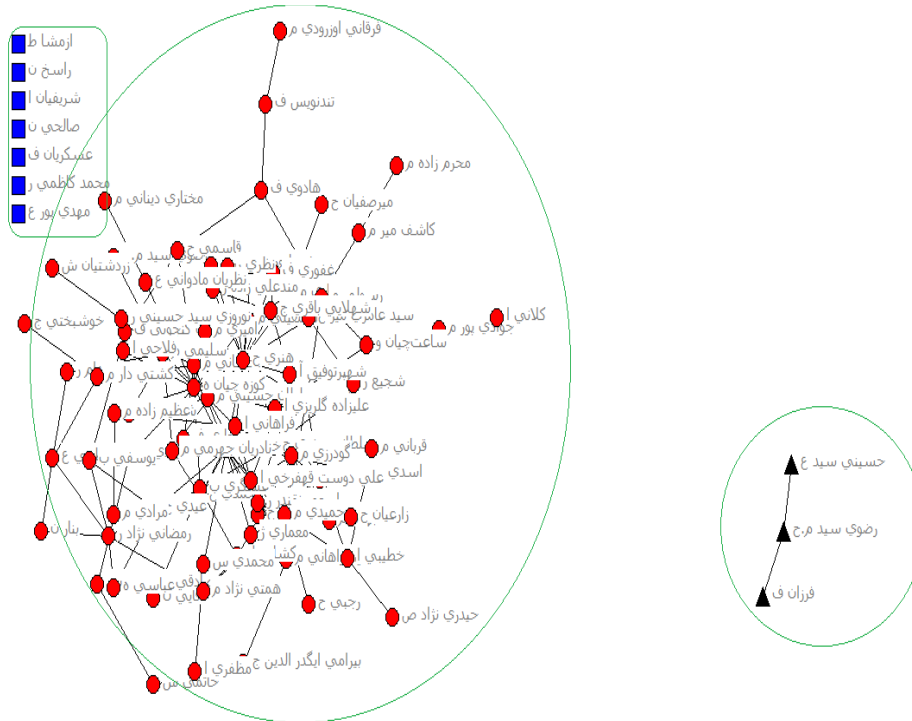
ازمشا ط
راسخ ن
شريفيان ا
صالحي ن
عسكريان ف
محمد كاظمي ر
مهدي پور ع

فرقاني اوزرودي م
تندنويس ف
محرم زاده م
هادوي ف
ميرصفيان ج
مختاري ديناني م
كاشف مير م
قاسمي ج
عفوري
نظريان مادواني ع
زردشتيان ش
مندعلي
شهلائي باقري ح
سيد عاشر
كلاني ا
جوادي پور م
خوشبختي ع
نوروزي سيد حسيني
ساعتچيان و
اميري
سليمي
فلاحي
هنري ج
شجيع
شهرتوفيق
كوره جيان
كشتي دار م
عليزاده گلريزي
عظيم زاده م
فراهاني
قرباني م
خادريان جهرمي
گودرزي
اسدي
يوسفي
علي دوست قهفرخي
مرادي م
زارعيان ج
عبدي
حميدي م
بنارت
رمضاني نژاد
معماري
خطيبي
فراهاني
محمدي س
عباسي
همتي نژاد م
رجبي ح
حيدري نژاد ص
بيرامي ايگدر الدين ح
مظفري ا
حاتمي س

حسيني سيد ع
رضوي سيد م.ح
فرزان ف